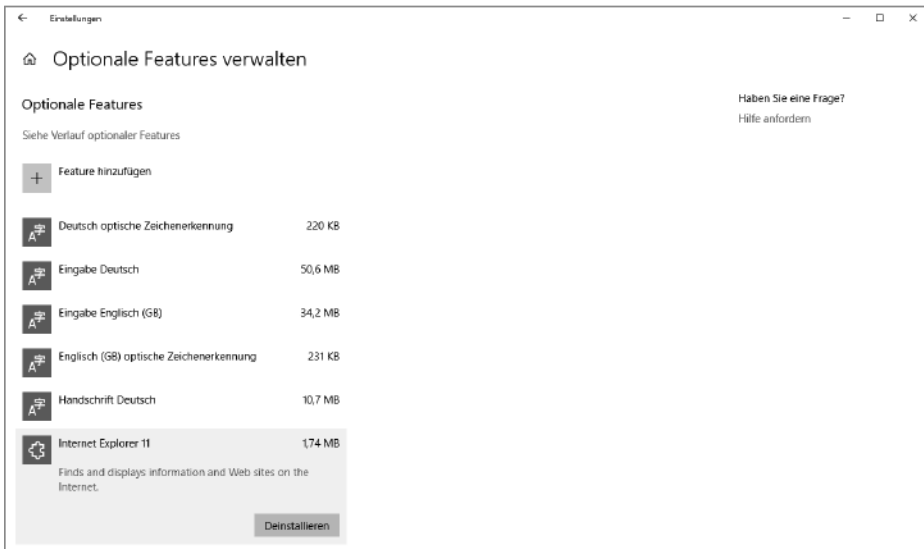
← Einstellungen

– □ ×

Optionale Features verwalten

Optionale Features

Siehe Verlauf optionaler Features

+ Feature hinzufügen

Deutsch optische Zeichenerkennung 220 KB

Eingabe Deutsch 50,6 MB

Eingabe Englisch (GB) 34,2 MB

Englisch (GB) optische Zeichenerkennung 231 KB

Handschrift Deutsch 10,7 MB

Internet Explorer 11 1,74 MB

Finds and displays information and Web sites on the Internet.

Deinstallieren

Haben Sie eine Frage?

Hilfe anfordern